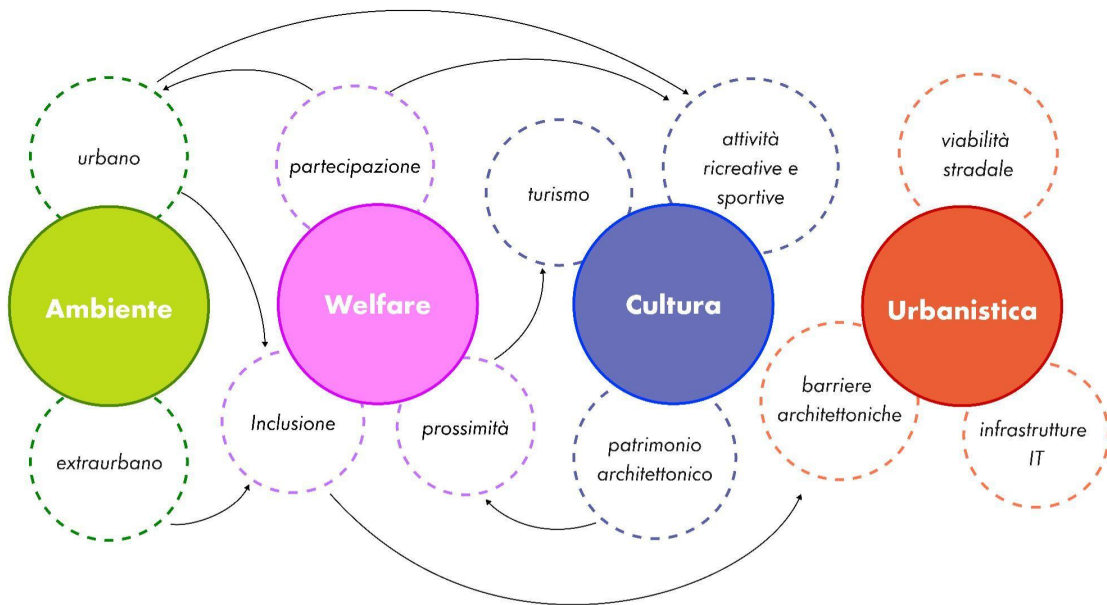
urbano

partecipazione

turismo

attività ricreative e sportive

viabilità stradale

Ambiente

Welfare

Cultura

Urbanistica

extraurbano

Inclusione

prossimità

patrimonio architettonico

barriere architettoniche

infrastrutture IT